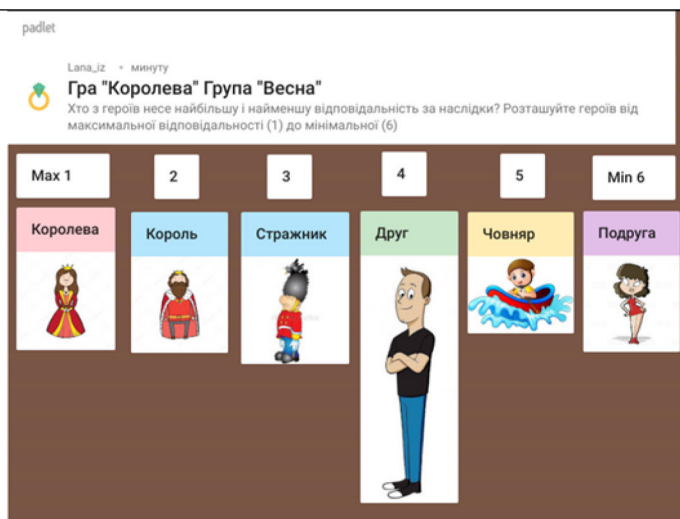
padlet

Lana_iz • минуту
Гра "Королева" Група "Весна"
Хто з героїв несе найбільшу і найменшу відповідальність за наслідки? Розташуйте героїв від максимальної відповідальності (1) до мінімальної (6)

Max 1

2

3

4

5

Min 6

Королева

Король

Стражник

Друг

Човняр

Подруга